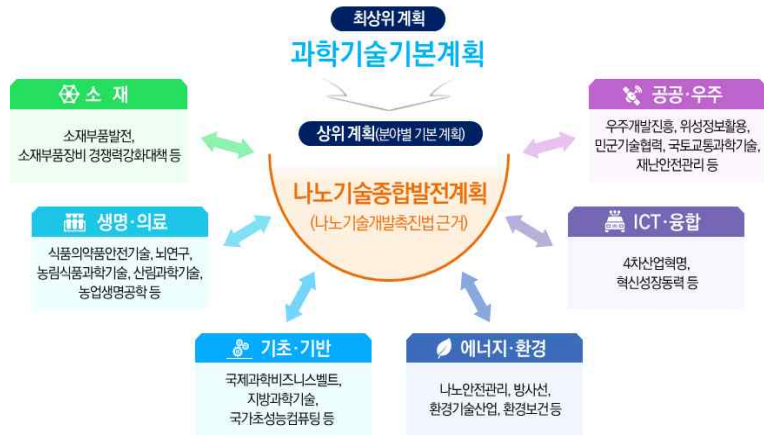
최상위 계획

과학기술기본계획

상위 계획(분야별 기본 계획)

나노기술종합발전계획
(나노기술개발촉진법 근거)

소 재

소재부품발전,
소재부품장비 경쟁력강화대책 등

생명·의료

식품의약품안전기술, 뇌연구,
농림식품과학기술, 산림과학기술,
농업생명공학 등

기초·기반

국제과학비즈니스벨트,
지방과학기술,
국가초성능컴퓨팅 등

에너지·환경

나노안전관리, 방사선,
환경기술산업, 환경보건등

공공·우주

우주개발진흥, 위성정보활용,
민군기술협력, 국토교통과학기술,
재난안전관리 등

ICT·융합

4차산업혁명,
혁신성장동력 등